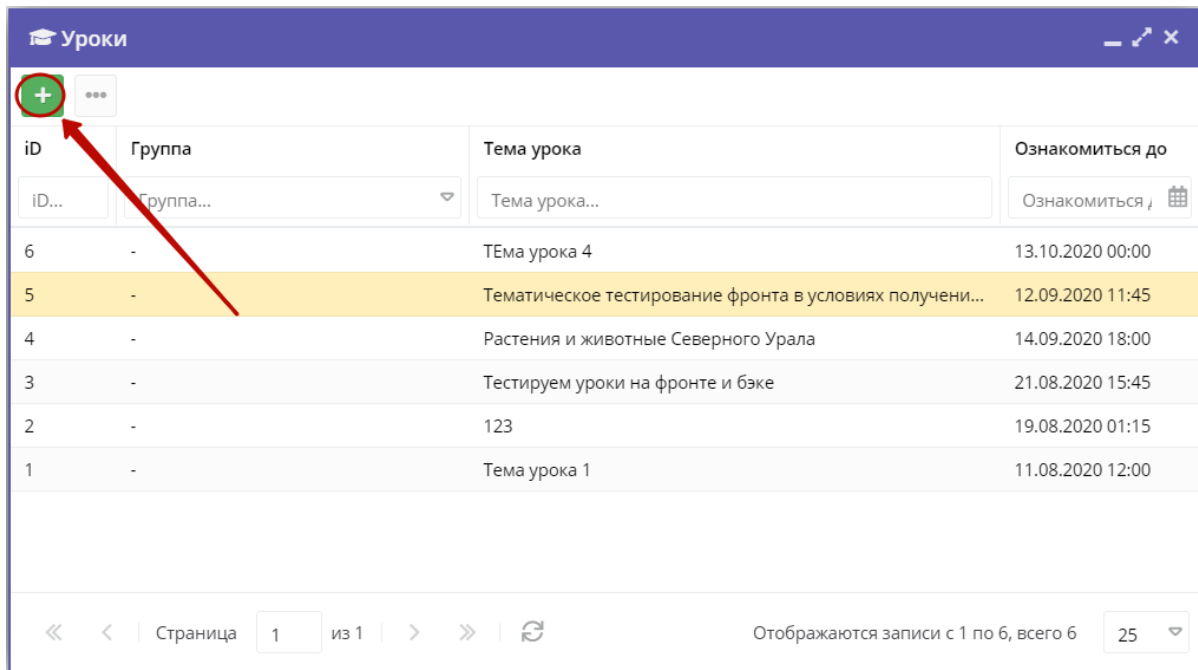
Уроки

+ ...

| iD | Группа | Тема урока | Ознакомиться до |
|---|---|---|---|
| iD... | Группа... | Тема урока... | Ознакомиться д |
| 6 | - | ТЕма урока 4 | 13.10.2020 00:00 |
| 5 | - | Тематическое тестирование фронта в условиях получени... | 12.09.2020 11:45 |
| 4 | - | Растения и животные Северного Урала | 14.09.2020 18:00 |
| 3 | - | Тестируем уроки на фронте и бэке | 21.08.2020 15:45 |
| 2 | - | 123 | 19.08.2020 01:15 |
| 1 | - | Тема урока 1 | 11.08.2020 12:00 |

Страница 1 из 1

Отображаются записи с 1 по 6, всего 6 25